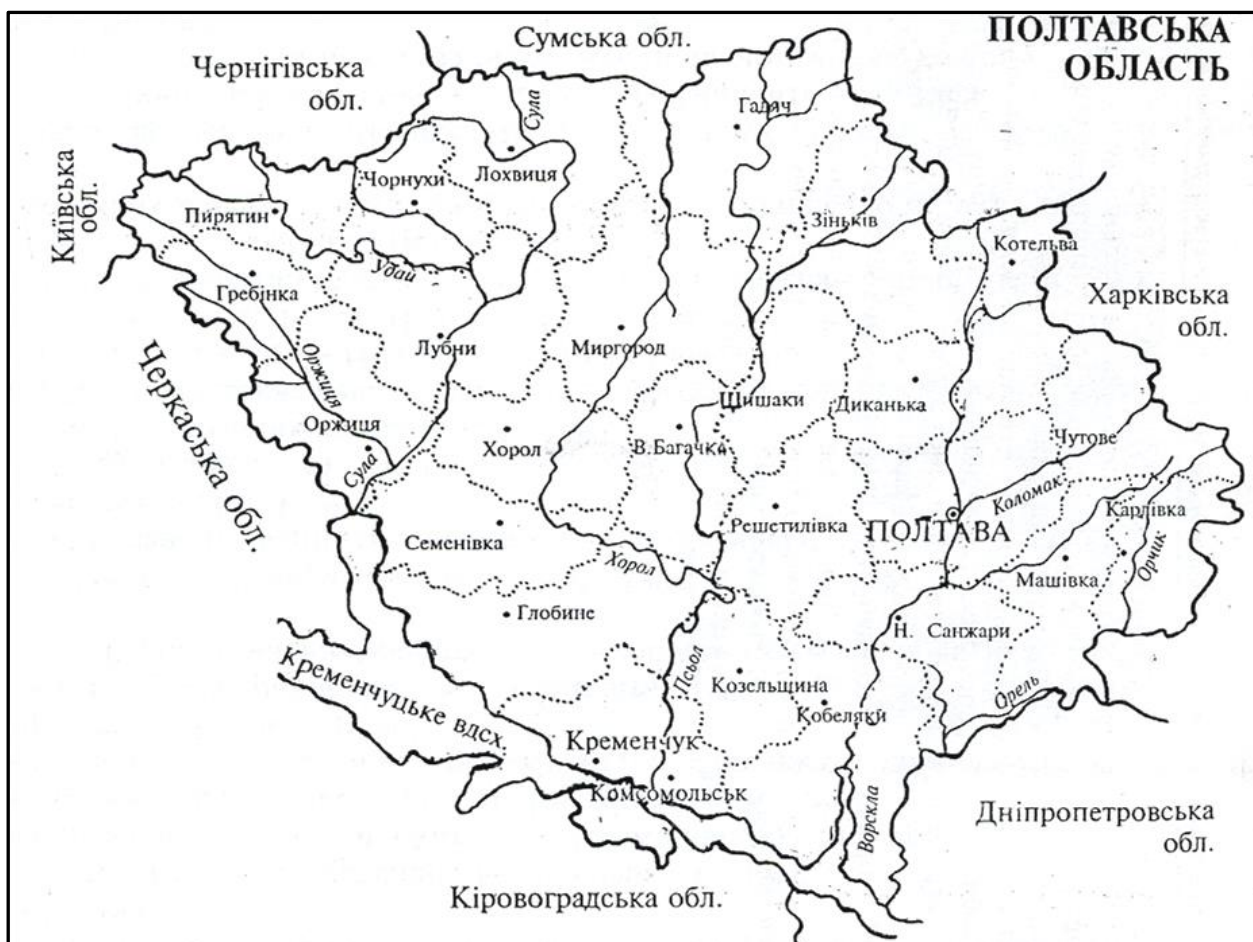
ПОЛТАВСЬКА ОБЛАСТЬ

Сумська обл.

Чернігівська обл.

Київська обл.

Сула

Гадяч

Лохвиця

Чорнухи

Зіньків

Пирятин

Котельва

Удай

Гребінка

Харківська обл.

Лубни

Миргород

Оржиця

Черкаська обл.

Шишаки

Диканька

Оржиця

Хорол

В. Багачка

Чутове

Сула

Коломак

Карлівка

Решетилівка

ПОЛТАВА

Семенівка

Хорол

Машівка

Орчик

Глобине

Н. Санжари

Псьол

Козельщина

Кременчуцьке вдсх.

Кобеляки

Орель

Кременчук

Комсомольськ

Ворскла

Дніпропетровська обл.

Кіровоградська обл.